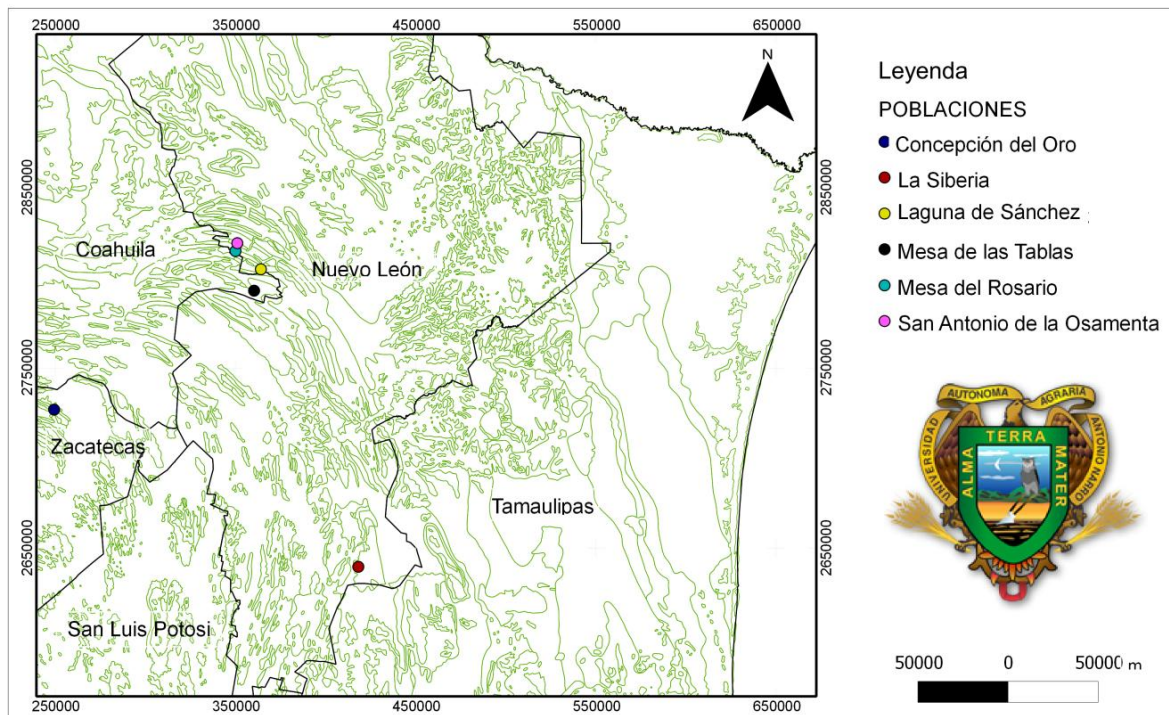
250000 350000 450000 550000 650000

N

Coahuila

Nuevo León

Zacatecas

Tamaulipas

San Luis Potosi

2850000 2750000 2650000

2850000 2750000 2650000

250000 350000 450000 550000 650000

Leyenda

POBLACIONES

Concepción del Oro

La Siberia

Laguna de Sánchez

Mesa de las Tablas

Mesa del Rosario

San Antonio de la Osamenta

UNIVERSIDAD AUTONOMA AGRARIA ANTONIO NARRO

TERRA ALMA MATER

50000 0 50000 m